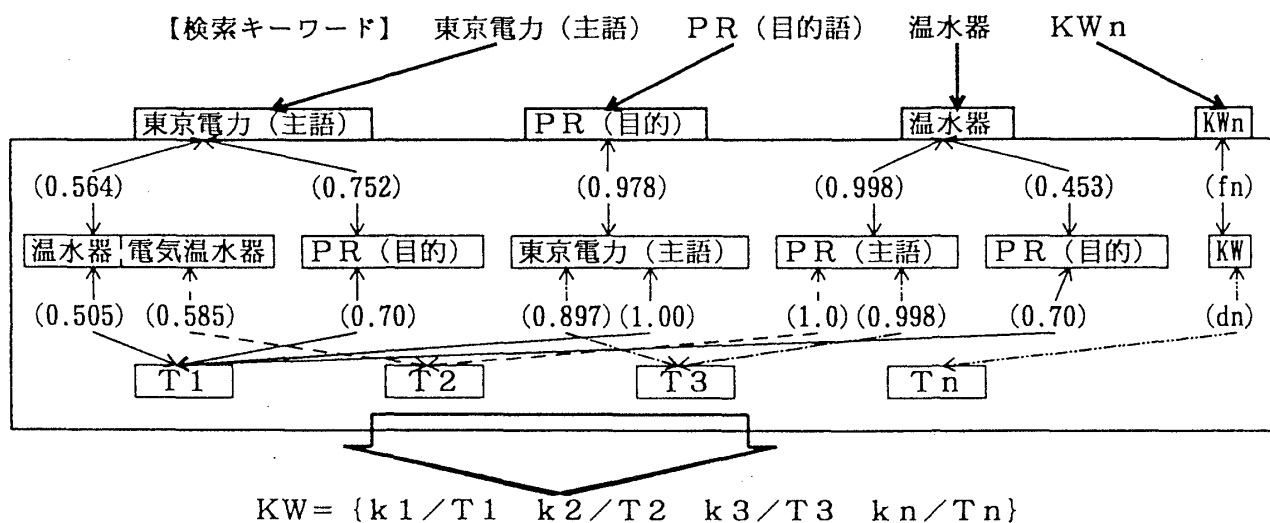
【検索キーワード】 東京電力（主語） ＰＲ（目的語） 温水器 ＫＷｎ

東京電力（主語） ＰＲ（目的） 温水器 KWn

(0.564) (0.752) (0.978) (0.998) (0.453) (fn)

温水器 電気温水器 ＰＲ（目的） 東京電力（主語） ＰＲ（主語） ＰＲ（目的） KW

(0.505) (0.585) (0.70) (0.897) (1.00) (1.0) (0.998) (0.70) (dn)

Ｔ１ Ｔ２ Ｔ３ Ｔｎ

ＫＷ＝｛ｋ１／Ｔ１ ｋ２／Ｔ２ ｋ３／Ｔ３ ｋｎ／Ｔｎ｝